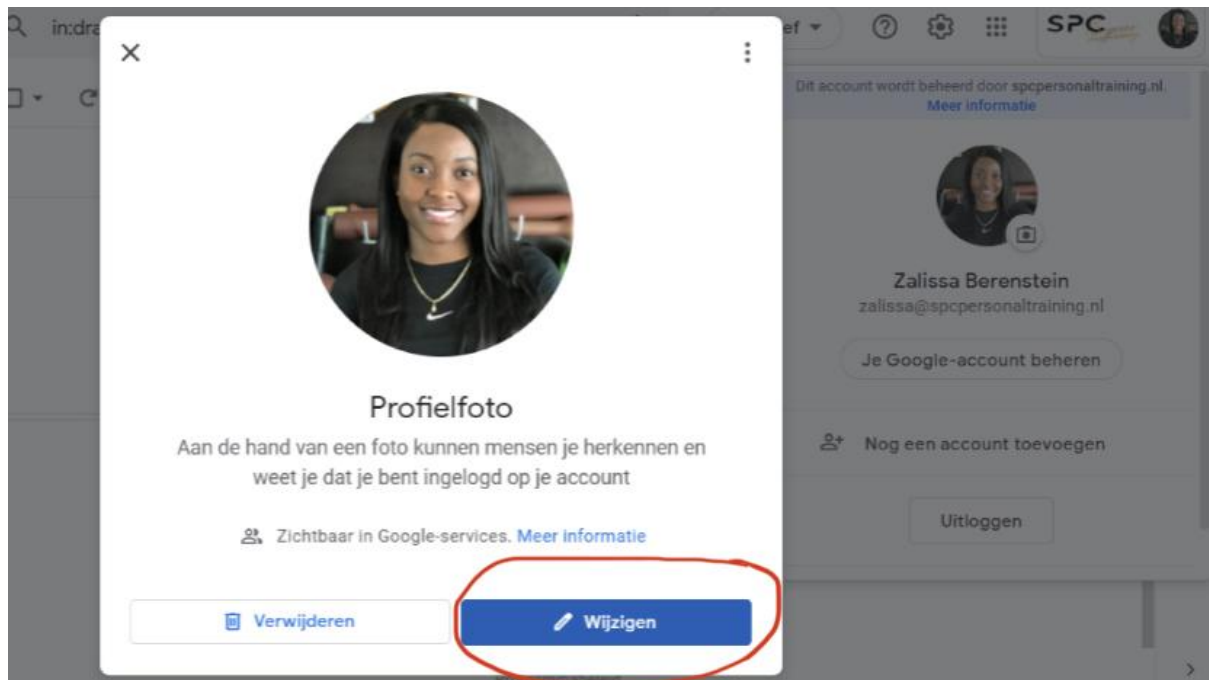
in:dra

ef

SPC

Dit account wordt beheerd door spcpersonaltraining.nl. Meer informatie

Zalissa Berenstein
zalissa@spcpersonaltraining.nl

Je Google-account beheren

Nog een account toevoegen

Uitloggen

Profielfoto

Aan de hand van een foto kunnen mensen je herkennen en weet je dat je bent ingelogd op je account

Zichtbaar in Google-services. Meer informatie

Verwijderen

Wijzigen